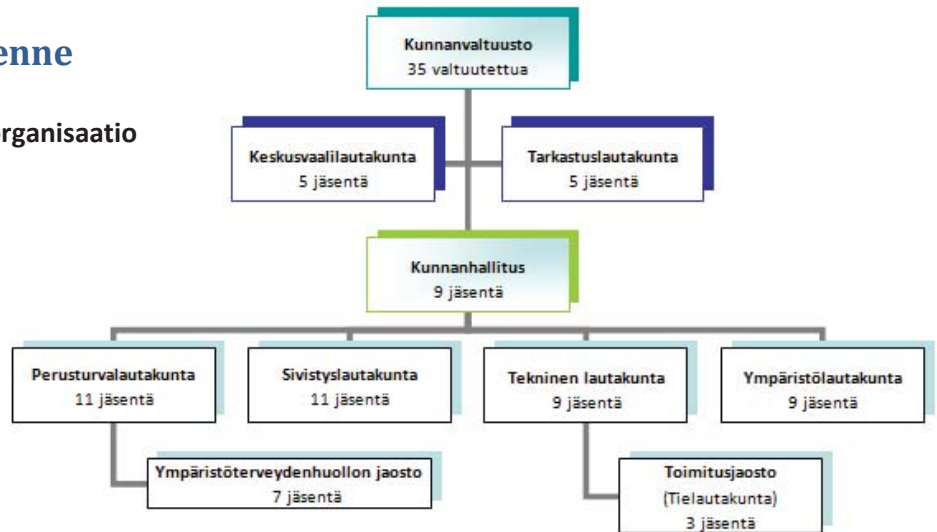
enne

rganisaatio

Kunnanvaltuusto
35 valtuutettua

Keskusvaalilautakunta
5 jäsentä

Tarkastuslautakunta
5 jäsentä

Kunnanhallitus
9 jäsentä

Perusturvalautakunta
11 jäsentä

Sivistyslautakunta
11 jäsentä

Tekninen lautakunta
9 jäsentä

Ympäristölautakunta
9 jäsentä

Ympäristöterveydenhuollon jaosto
7 jäsentä

Toimitusjaosto
(Tielautakunta)
3 jäsentä